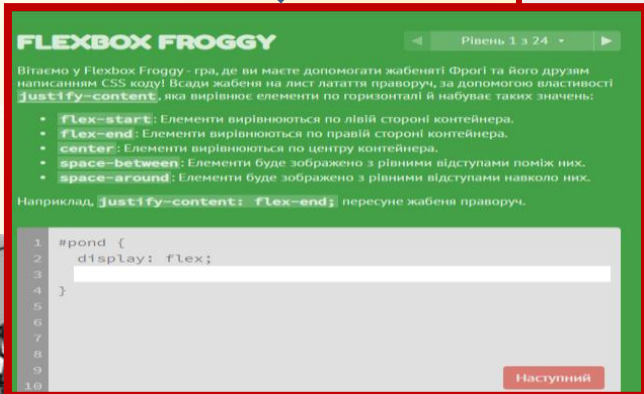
FLEXBOX FROGGY

◀ Рівень 1 з 24 ▾ ▶

Вітаємо у Flexbox Froggy - гра, де ви маєте допомогати жабеняті Фрогі та його друзям написанням CSS коду! Всади жабеня на лист латаття праворуч, за допомогою властивості justify-content, яка вирівнює елементи по горизонталі й набуває таких значень:

- flex-start: Елементи вирівнюються по лівій стороні контейнера.
- flex-end: Елементи вирівнюються по правій стороні контейнера.
- center: Елементи вирівнюються по центру контейнера.
- space-between: Елементи буде зображено з рівними відступами поміж них.
- space-around: Елементи буде зображено з рівними відступами навколо них.

Наприклад, justify-content: flex-end; пересуне жабеня праворуч.

1 #pond {
2   display: flex;
3 
4 }
5
6
7
8
9
10

Наступний